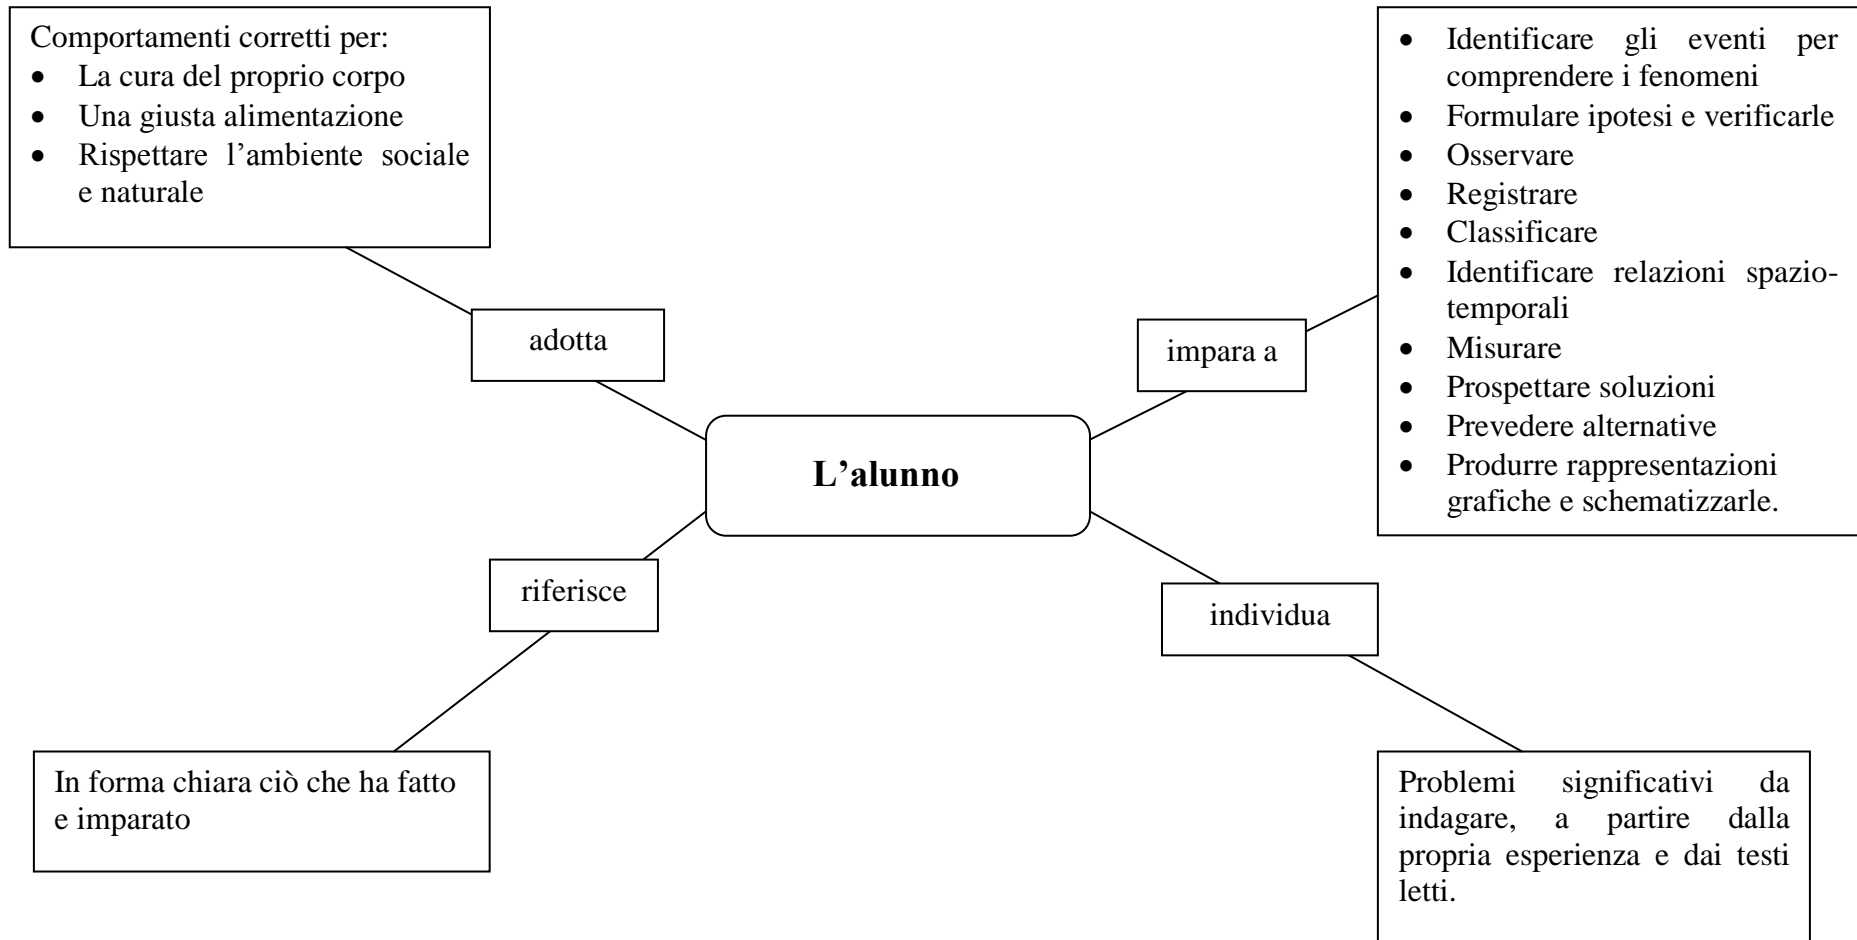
Comportamenti corretti per:
- La cura del proprio corpo
- Una giusta alimentazione
- Rispettare l'ambiente sociale e naturale

- Identificare gli eventi per comprendere i fenomeni
- Formulare ipotesi e verificarle
- Osservare
- Registrare
- Classificare
- Identificare relazioni spazio-temporali
- Misurare
- Prospettare soluzioni
- Prevedere alternative
- Produrre rappresentazioni grafiche e schematizzarle.

adotta

impara a

**L'alunno**

riferisce

individua

In forma chiara ciò che ha fatto e imparato

Problemi significativi da indagare, a partire dalla propria esperienza e dai testi letti.